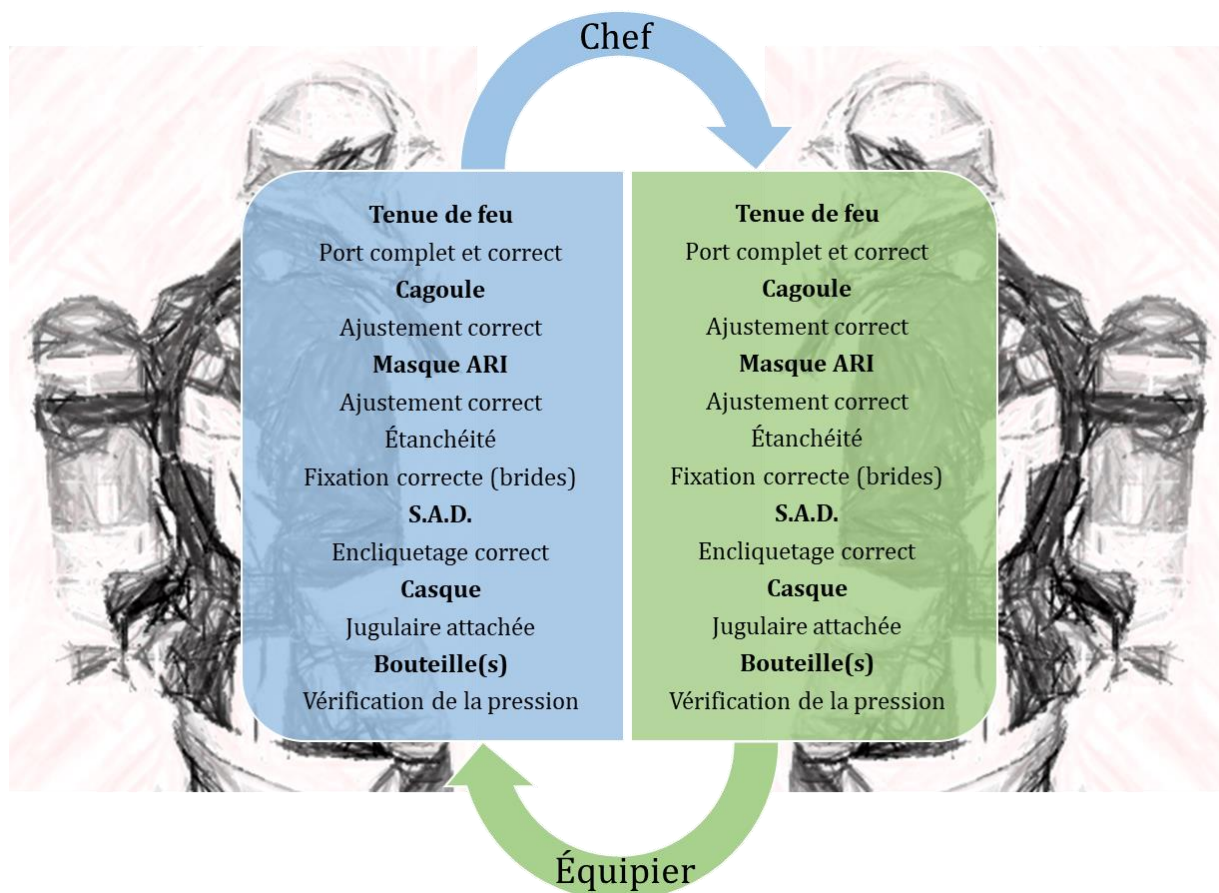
Chef

**Tenue de feu**
Port complet et correct
**Cagoule**
Ajustement correct
**Masque ARI**
Ajustement correct
Étanchéité
Fixation correcte (brides)
**S.A.D.**
Encliquetage correct
**Casque**
Jugulaire attachée
**Bouteille(s)**
Vérification de la pression

**Tenue de feu**
Port complet et correct
**Cagoule**
Ajustement correct
**Masque ARI**
Ajustement correct
Étanchéité
Fixation correcte (brides)
**S.A.D.**
Encliquetage correct
**Casque**
Jugulaire attachée
**Bouteille(s)**
Vérification de la pression

Équipier